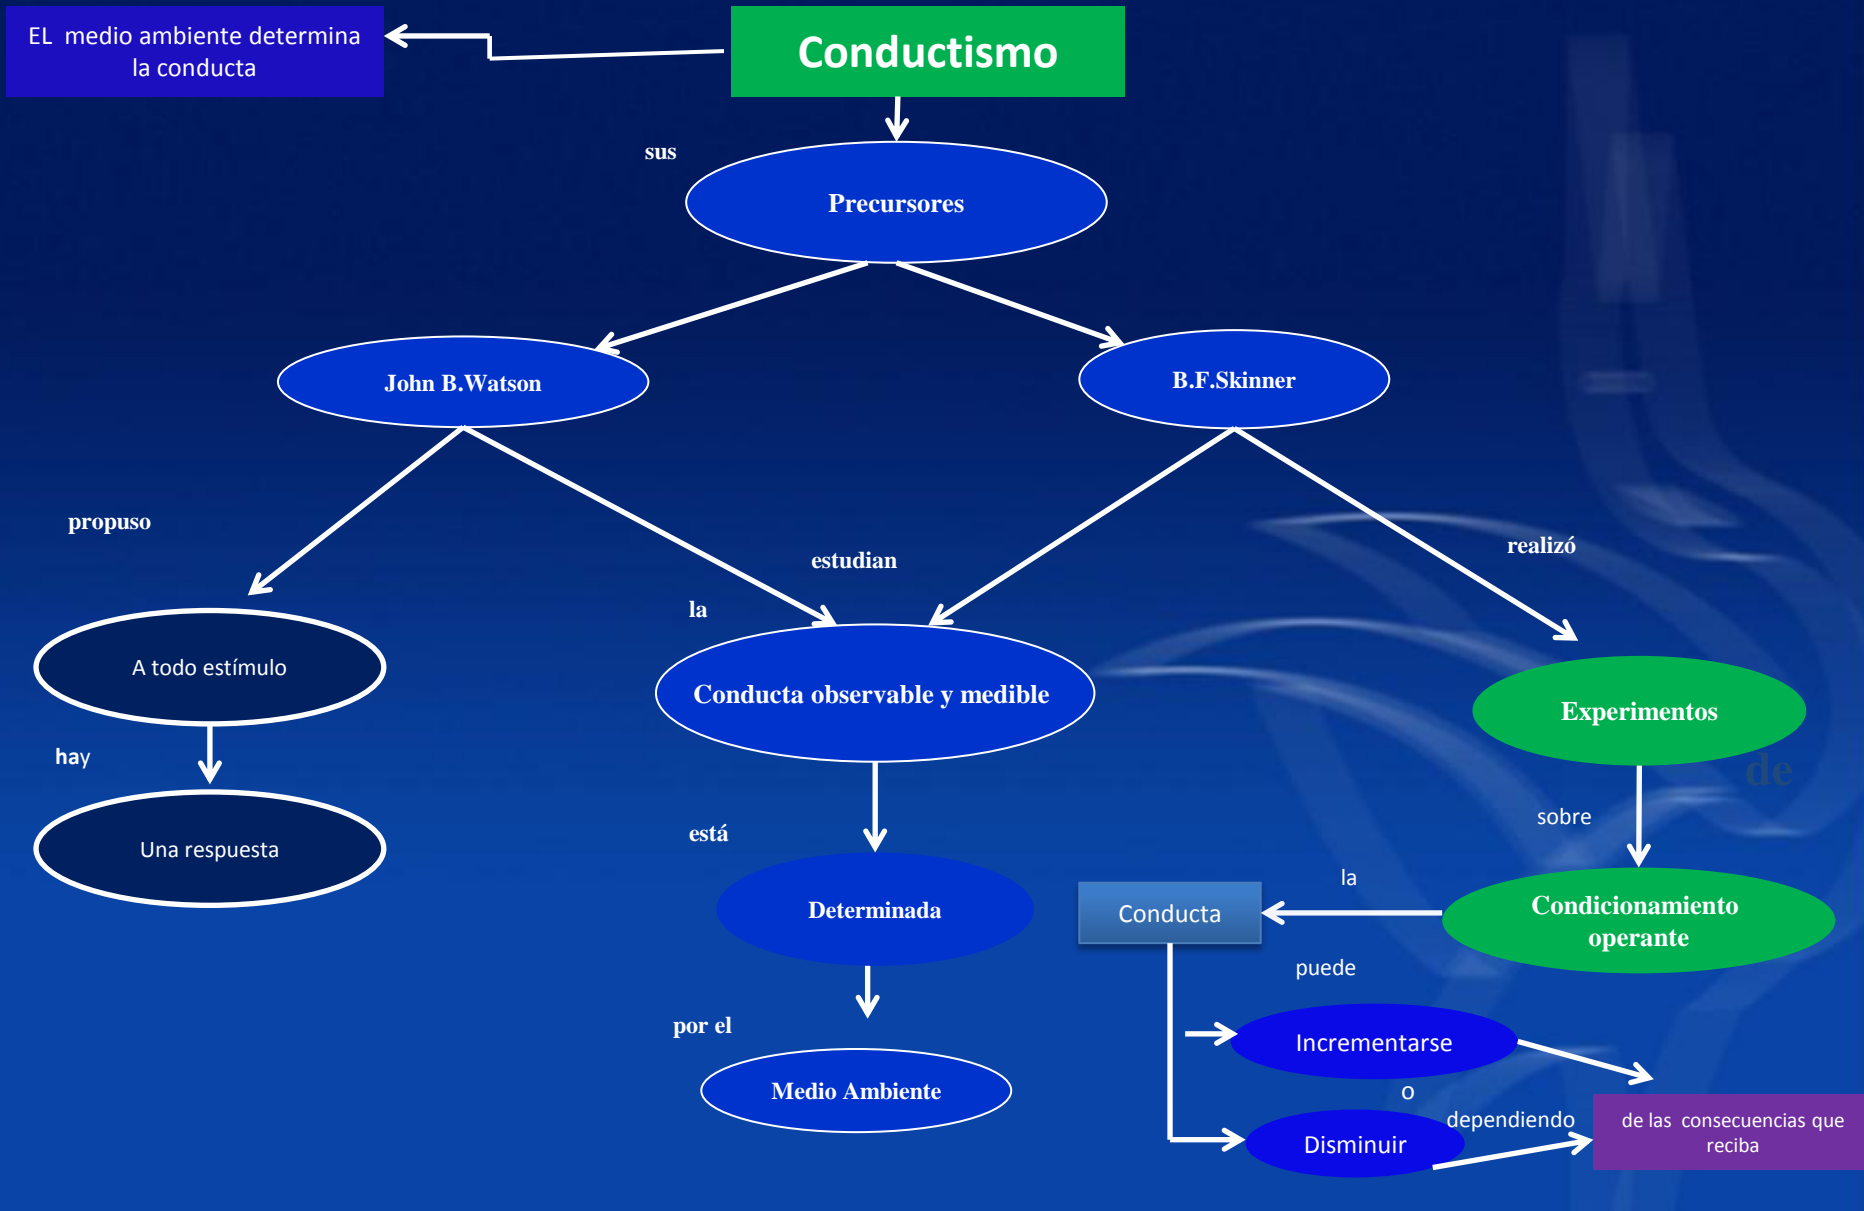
EL medio ambiente determina la conducta

Conductismo

sus

Precursores

John B.Watson

B.F.Skinner

propuso

estudian

realizó

la

A todo estímulo

Conducta observable y medible

Experimentos

hay

Una respuesta

está

sobre

Determinada

la

Conducta

Condicionamiento operante

puede

por el

Incrementarse

Medio Ambiente

o

dependiendo

Disminuir

de las consecuencias que reciba